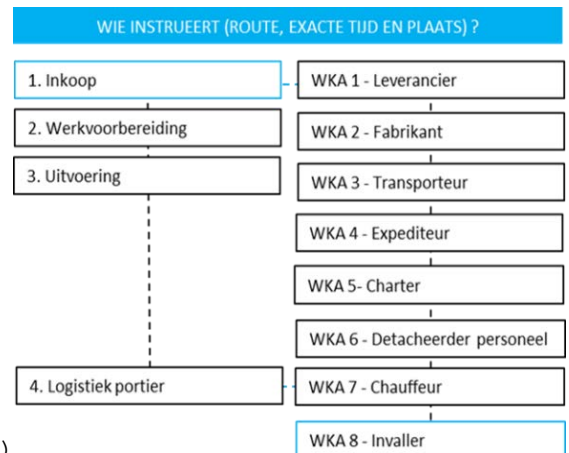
WIE INSTRUEERT (ROUTE, EXACTE TIJD EN PLAATS) ?

1. Inkoop

2. Werkvoorbereiding

3. Uitvoering

4. Logistiek portier

WKA 1 - Leverancier

WKA 2 - Fabrikant

WKA 3 - Transporteur

WKA 4 - Expediteur

WKA 5- Charter

WKA 6 - Detacheerder personeel

WKA 7 - Chauffeur

WKA 8 - Invaller